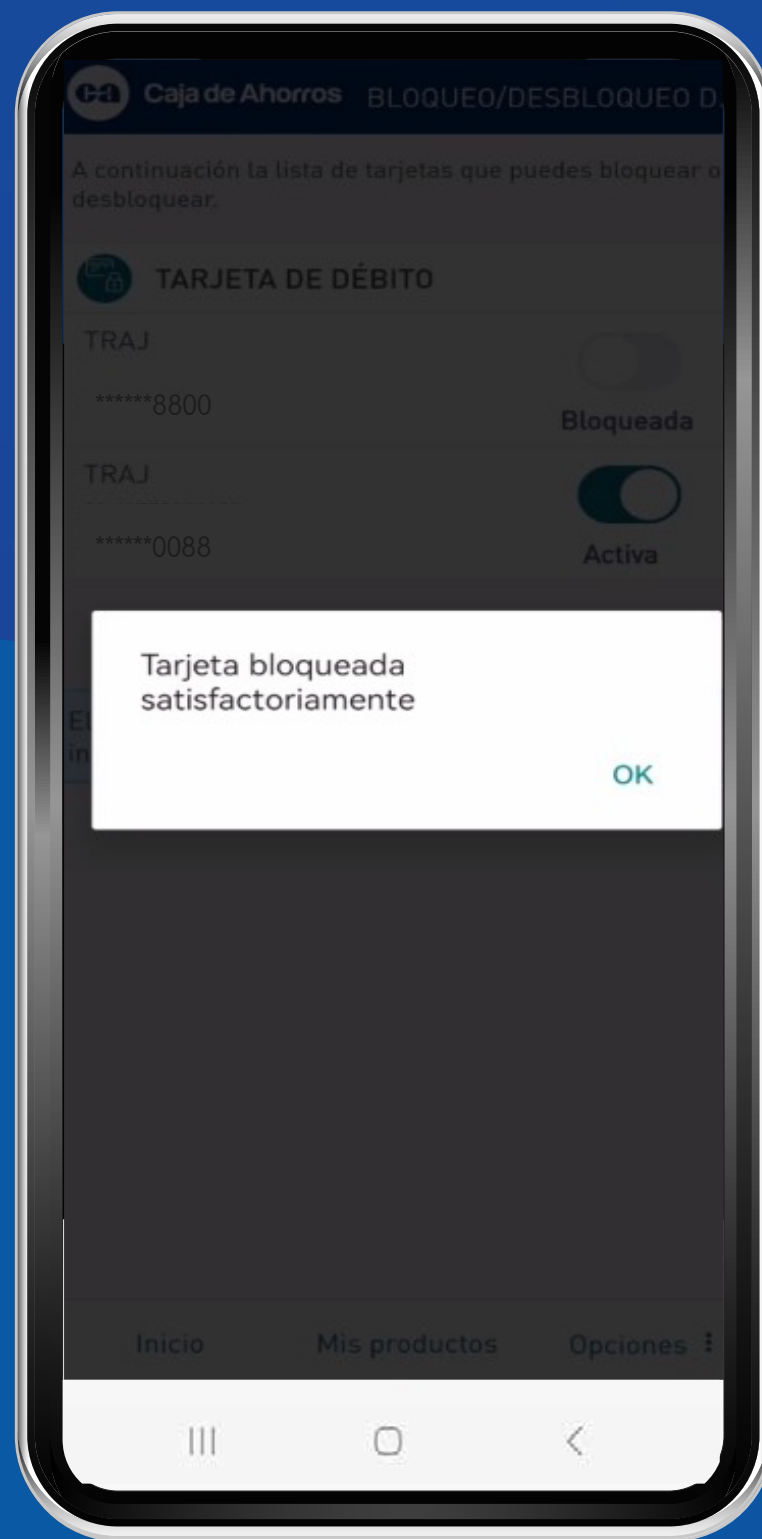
ca Caja de Ahorros BLOQUEO/DESBLOQUEO D.

A continuación la lista de tarjetas que puedes bloquear o desbloquear.

TARJETA DE DÉBITO

TRAJ

******8800

Bloqueada

TRAJ

******0088

Activa

El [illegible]
in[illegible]

Tarjeta bloqueada satisfactoriamente

OK

Inicio Mis productos Opciones